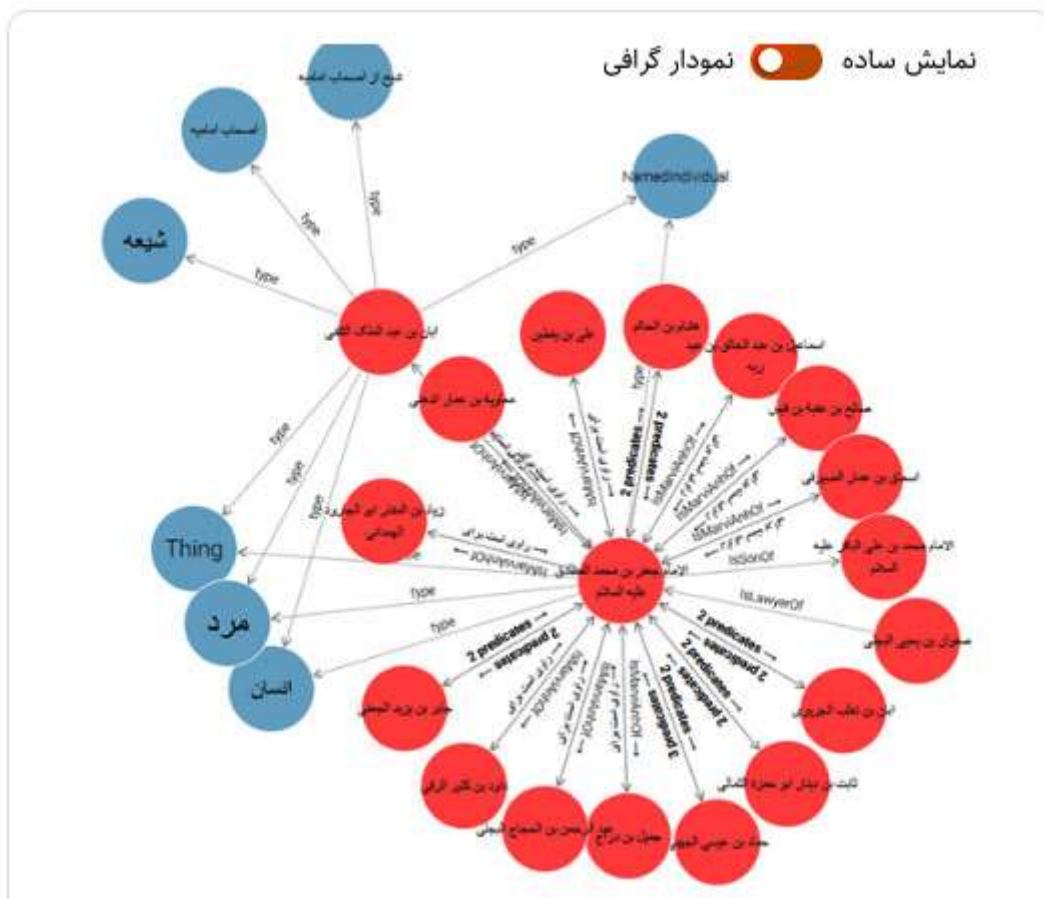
نمایش ساده نمودار گرافی

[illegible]

اصحاب امامیه

شیعه

NamedIndividual

Thing

مرد

انسان

type

type

type

type

type

type

type

type

type

2 predicates

2 predicates

2 predicates

2 predicates

3 predicates

isLawyerOf

isSonOf

isNarratorOf

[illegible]